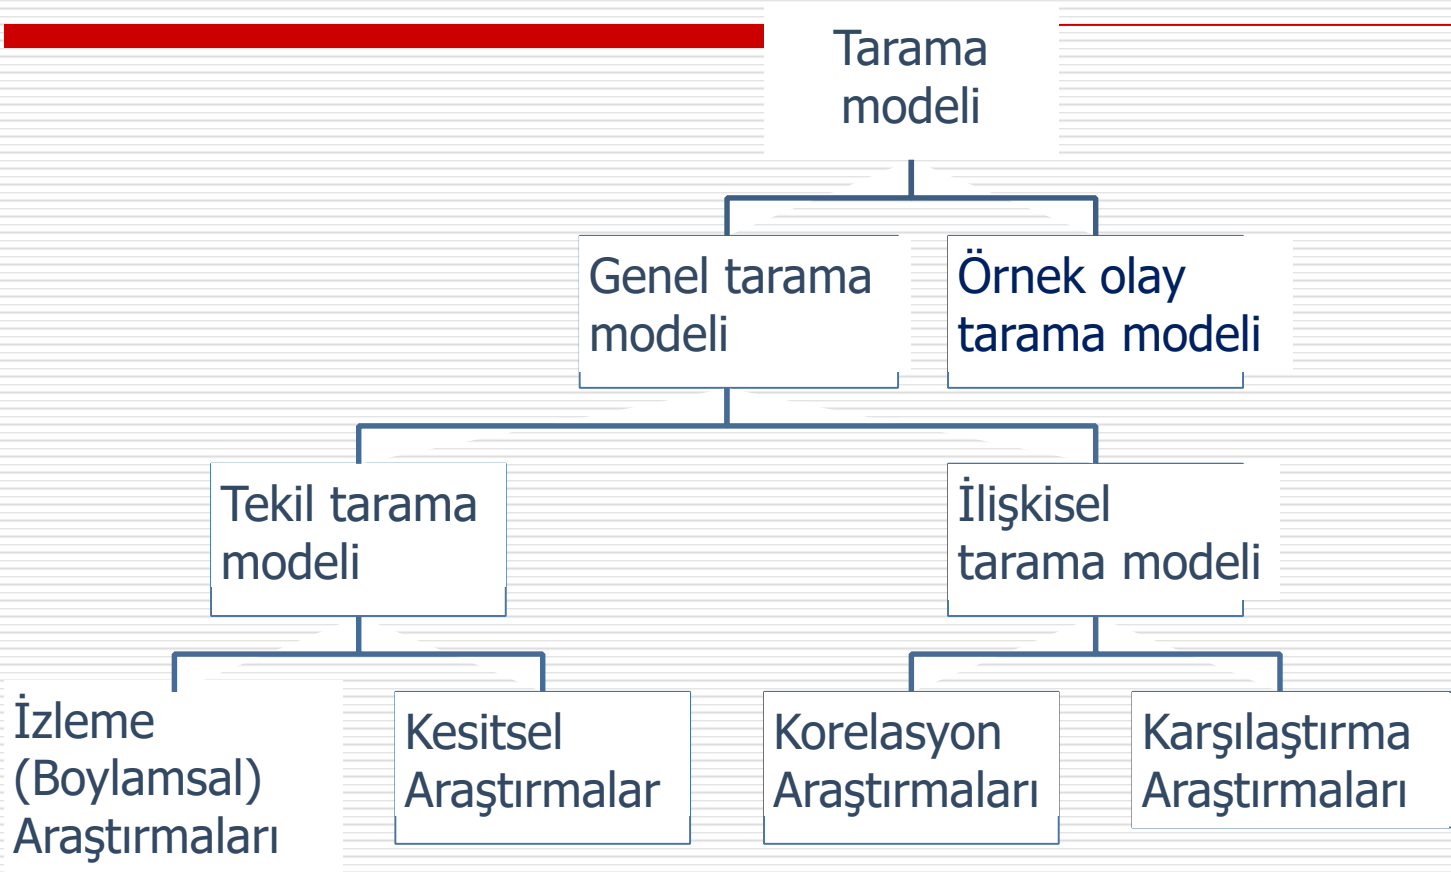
Tarama modeli

Genel tarama modeli

Örnek olay tarama modeli

Tekil tarama modeli

İlişkisel tarama modeli

İzleme (Boylamsal) Araştırmaları

Kesitsel Araştırmalar

Korelasyon Araştırmaları

Karşılaştırma Araştırmaları